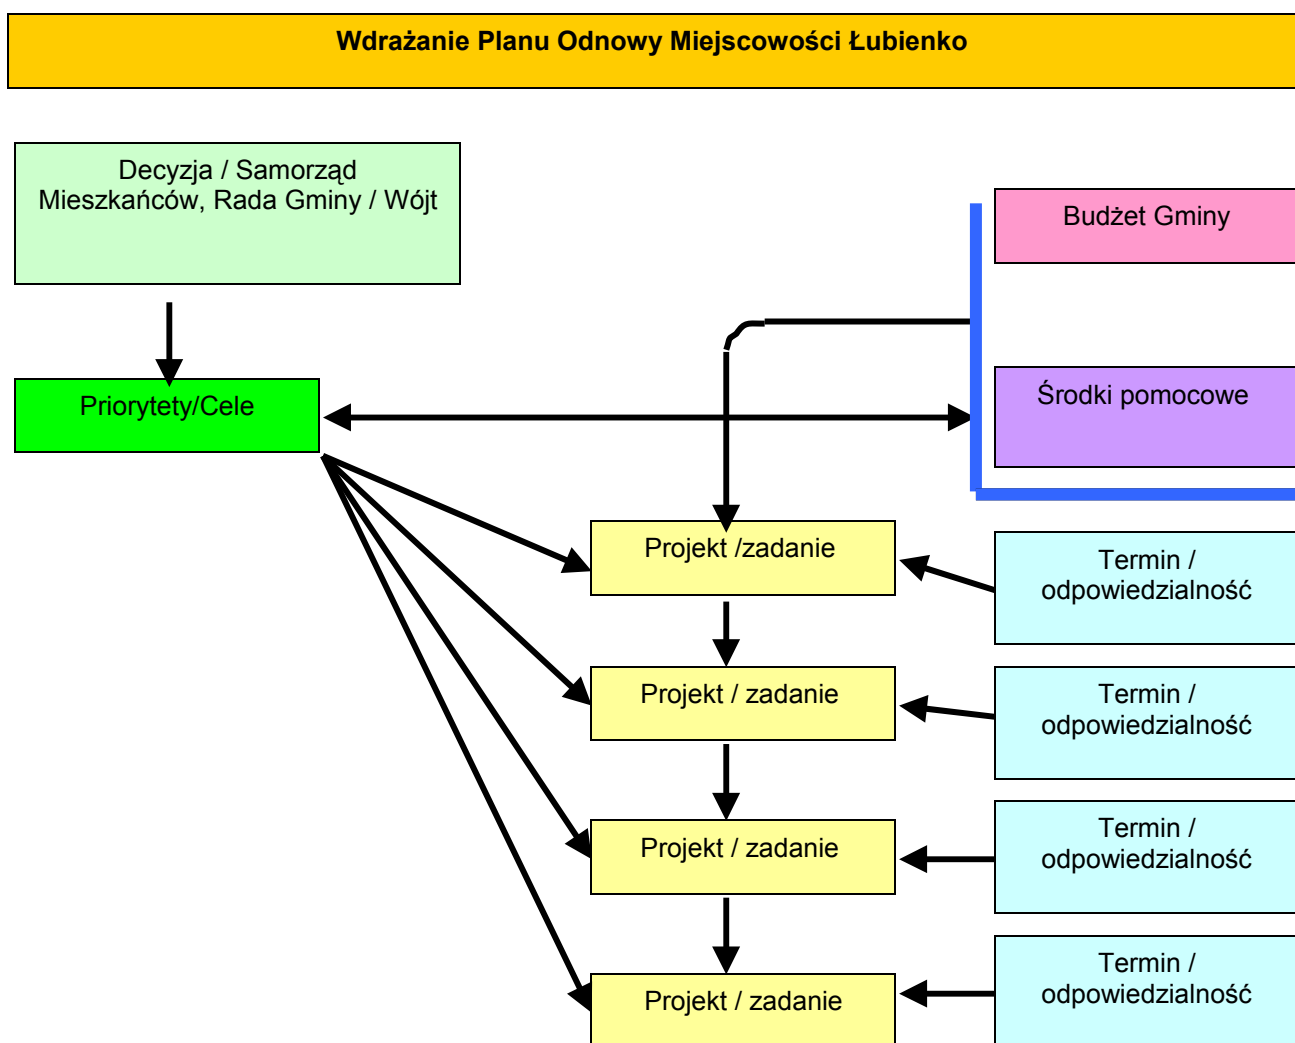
Wdrażanie Planu Odnowy Miejscowości Łubienko

Decyzja / Samorząd Mieszkańców, Rada Gminy / Wójt

Budżet Gminy

Priorytety/Cele

Środki pomocowe

Projekt /zadanie

Termin / odpowiedzialność

Projekt / zadanie

Termin / odpowiedzialność

Projekt / zadanie

Termin / odpowiedzialność

Projekt / zadanie

Termin / odpowiedzialność